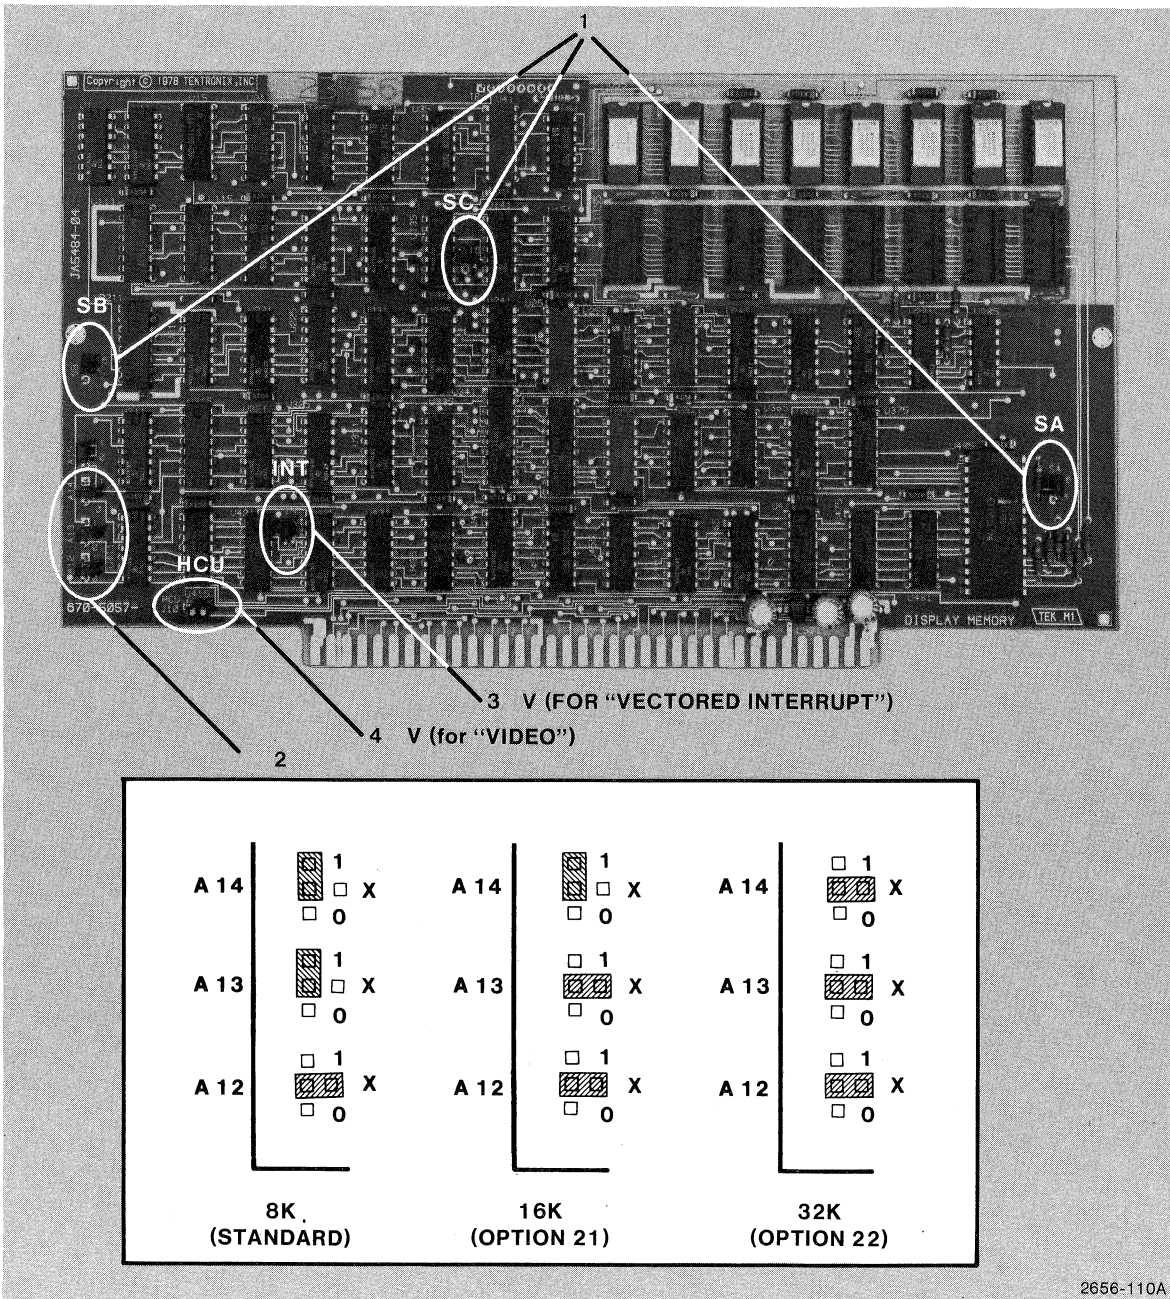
1

Copyright © 1978 TEKTRONIX, INC.

SC

SB

SA

INT

HCU

670-6057-

DISPLAY MEMORY

TEK H1

3 V (FOR "VECTORED INTERRUPT")

4 V (for "VIDEO")

2

A 14 1 X 0

A 13 1 X 0

A 12 1 X 0

8K (STANDARD)

A 14 1 X 0

A 13 1 X 0

A 12 1 X 0

16K (OPTION 21)

A 14 1 X 0

A 13 1 X 0

A 12 1 X 0

32K (OPTION 22)

2656-110A